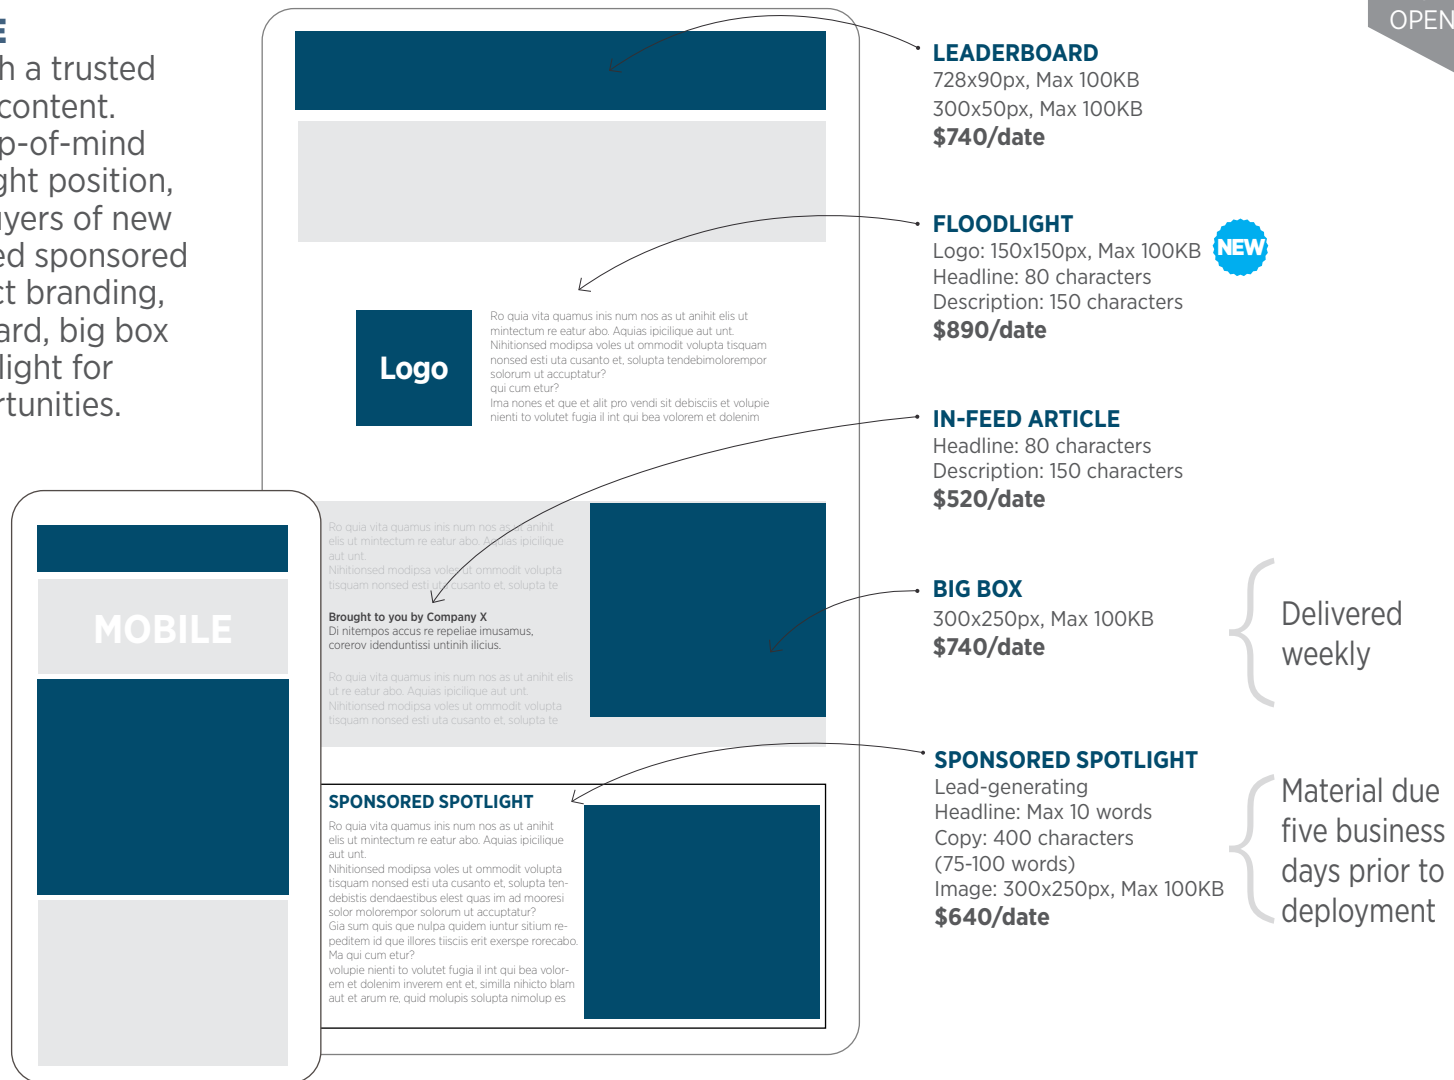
E
h a trusted content. p-of-mind ght position, yers of new ed sponsored ct branding, ard, big box light for rtunities.

OPEN

Logo

Ro quia vita quamus inis num nos as ut anihit elis ut mintectum re eatur abo. Aquias ipicilique aut unt. Nihitionsed modipsa voles ut ommodit volupta tisquam nonsed esti uta cusanto et, solupta tendebimolorempor solorum ut accuptatur? qui cum etur? Ima nones et que et alit pro vendi sit debisciis et volupie nienti to volutet fugia il int qui bea volorem et dolenim

Ro quia vita quamus inis num nos as ut anihit elis ut mintectum re eatur abo. Aquias ipicilique aut unt. Nihitionsed modipsa voles ut ommodit volupta tisquam nonsed esti uta cusanto et, solupta te

Brought to you by Company X
Di nitempos accus re repeliae imusamus, corerov idenduntissi untinih ilicius.

Ro quia vita quamus inis num nos as ut anihit elis ut re eatur abo. Aquias ipicilique aut unt. Nihitionsed modipsa voles ut ommodit volupta tisquam nonsed esti uta cusanto et, solupta te

SPONSORED SPOTLIGHT
Ro quia vita quamus inis num nos as ut anihit elis ut mintectum re eatur abo. Aquias ipicilique aut unt. Nihitionsed modipsa voles ut ommodit volupta tisquam nonsed esti uta cusanto et, solupta tendebistis dendaestibus elest quas im ad mooresi solor molorempor solorum ut accuptatur? Gia sum quis que nulpa quidem iuntur sitium repeditem id que illores tiisciis erit exerspe rorecabo. Ma qui cum etur? volupie nienti to volutet fugia il int qui bea volorem et dolenim inverem ent et, similla nihicto blam aut et arum re, quid molupis solupta nimolup es

MOBILE

LEADERBOARD
728x90px, Max 100KB
300x50px, Max 100KB
$740/date

FLOODLIGHT
NEW
Logo: 150x150px, Max 100KB
Headline: 80 characters
Description: 150 characters
$890/date

IN-FEED ARTICLE
Headline: 80 characters
Description: 150 characters
$520/date

BIG BOX
300x250px, Max 100KB
$740/date

Delivered weekly

SPONSORED SPOTLIGHT
Lead-generating
Headline: Max 10 words
Copy: 400 characters (75-100 words)
Image: 300x250px, Max 100KB
$640/date

Material due five business days prior to deployment